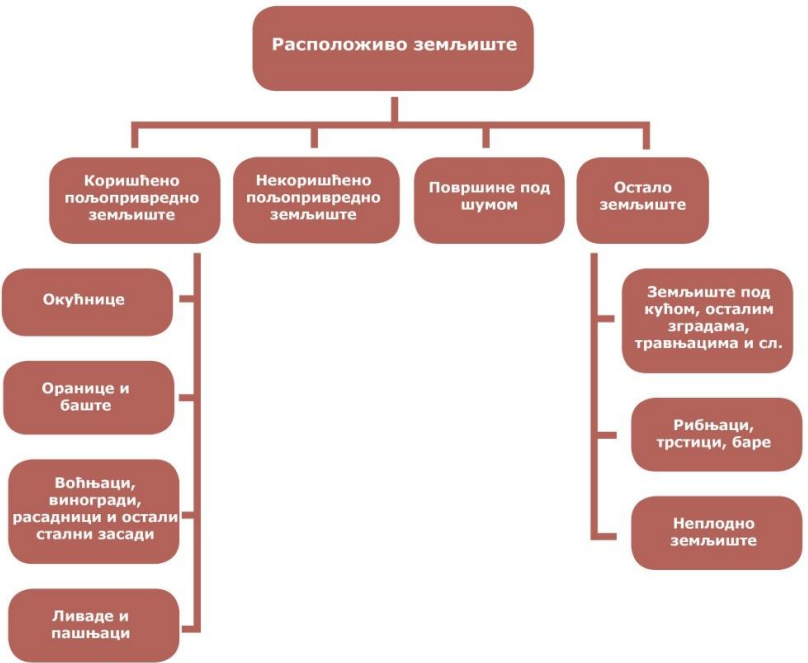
Расположиво земљиште

Коришћено пољопривредно земљиште

Некоришћено пољопривредно земљиште

Површине под шумом

Остало земљиште

Окућнице

Оранице и баште

Воћњаци, виногради, расадници и остали стални засади

Ливаде и пашњаци

Земљиште под кућом, осталим зградама, травњацима и сл.

Рибњаци, трстици, баре

Неплодно земљиште